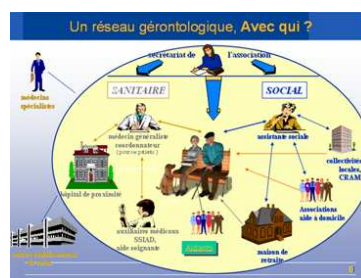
Un réseau gérontologique, Avec qui ?

secrétariat de l'association

SANITAIRE

SOCIAL

médecins spécialistes

médecin généraliste coordonnateur (porteur projet)

assistante sociale

collectivités locales, CRAM

hôpital de proximité

Associations aide à domicile

auxiliaires médicaux SSIAD, aide soignante

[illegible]

maison de retraite

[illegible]